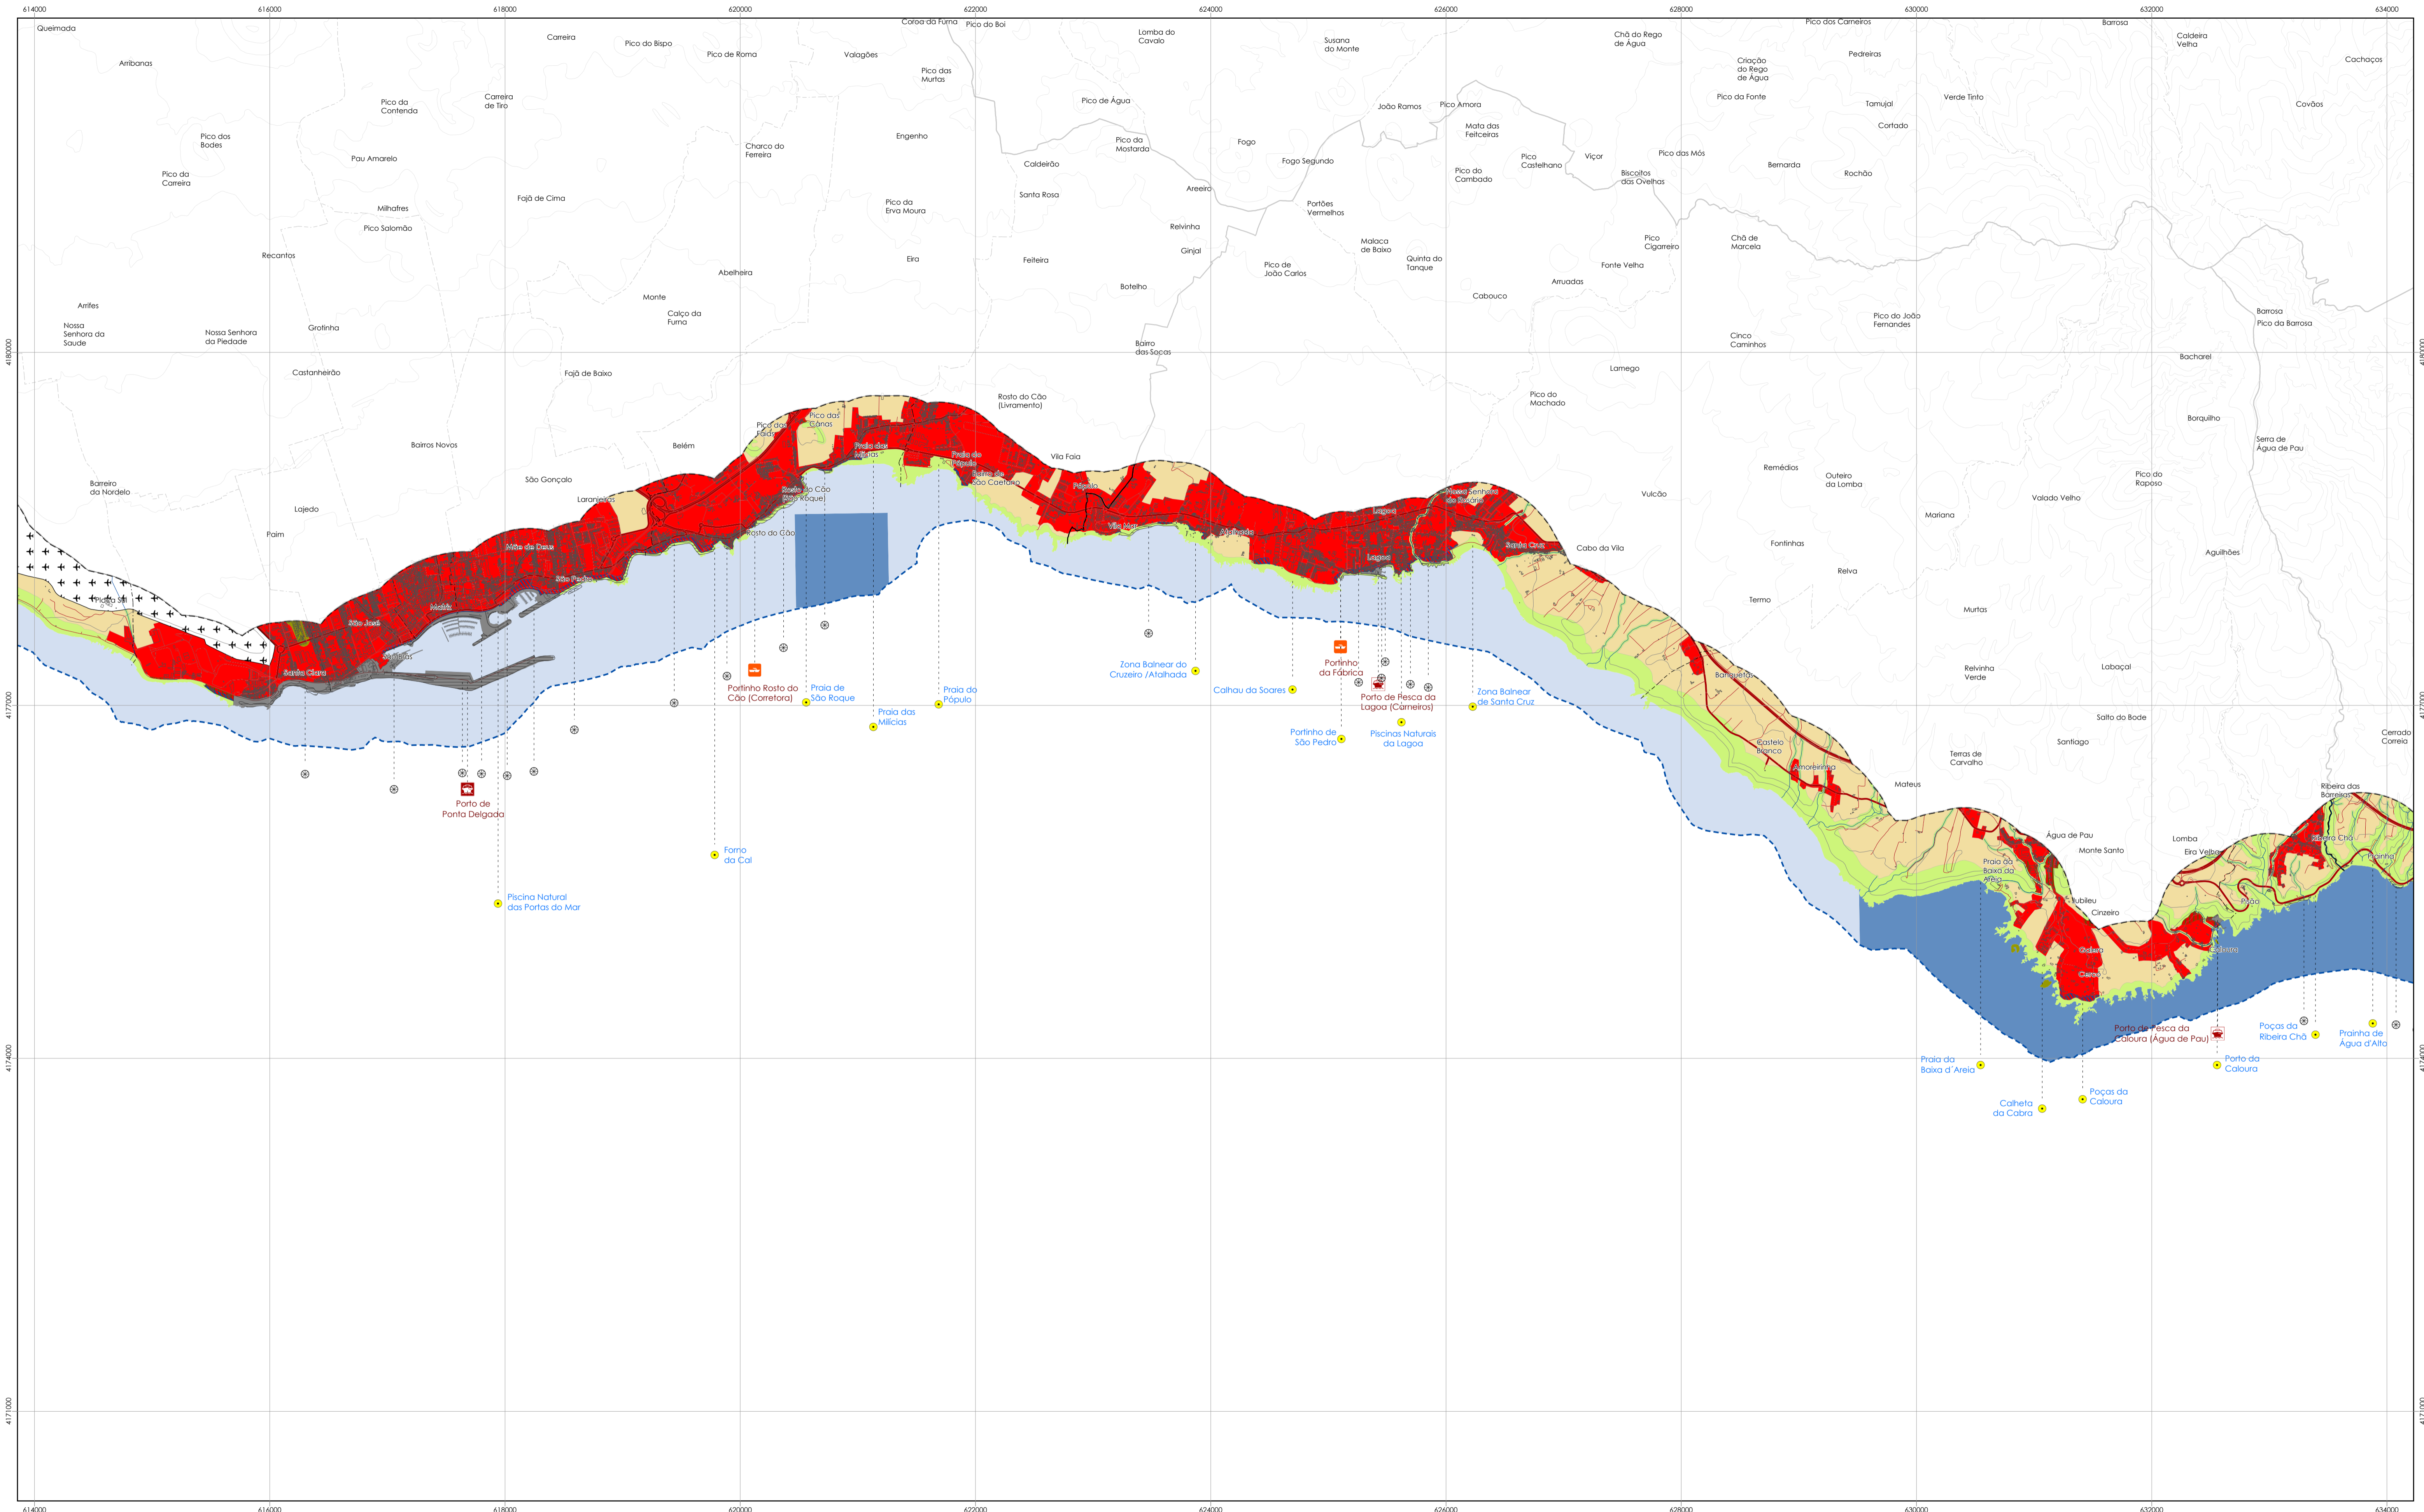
614000 616000 618000 620000 622000 624000 626000 628000 630000 632000 634000

Queimada
Arribanas
Carreira
Pico do Bispo
Pico de Roma
Valagões
Coroa da Furna
Pico do Boi
Lomba do Cavalo
Susana do Monte
Chã do Rego de Água
Pico dos Carneiros
Barrosa
Caldeira Velha
Cachaços
Pico das Murtas
Pico de Água
João Ramos
Pico Amora
Criação do Rego de Água
Pedreiras
Pico da Fonte
Tamujal
Verde Tinto
Covões
Pico da Contenda
Carreira de Tiro
Pico dos Bodes
Pau Amarelo
Charco do Ferreira
Engenho
Pico da Mostarda
Fogo
Mata das Feitceiras
Cortado
Pico da Carreira
Caldeirão
Fogo Segundo
Pico Castelhano
Viçor
Pico das Mós
Bernarda
Rochão
Pico do Cambado
Biscoitos das Ovelhas
Fajã de Cima
Milhafres
Pico Salomão
Pico da Erva Moura
Santa Rosa
Areeiro
Portões Vermelhos
Relvinha
Ginjal
Malaca de Baixo
Quinta do Tanque
Pico Cigarreiro
Chã de Marcela
Recantos
Eira
Feiteira
Pico de João Carlos
Fonte Velha
Abelheira
Botelho
Arruadas
Cabouco
Monte
Arrifes
Calço da Furna
Nossa Senhora da Saude
Nossa Senhora da Piedade
Grotinha
Pico do João Fernandes
Barrosa
Pico da Barrosa
Cinco Caminhos
Bairro das Socas
Castanheirão
Fajã de Baixo
Bacharel
Lamego
Rosto do Cão (Livramento)
Pico do Machado
Borquilho
Bairros Novos
Belém
Pico das Faias
Pico das Canas
Praia das Milícias
Praia do Pópulo
Bairro de São Caetano
Vila Faia
Serra de Água de Pau
Remédios
Outeiro da Lomba
Pico do Raposo
Barreiro da Nordelo
São Gonçalo
Laranjeiros
Rosto do Cão (São Roque)
Pópulo
Nossa Senhora do Rosário
Vulcão
Valado Velho
Lajedo
Vila Nova
Lagoa
Mariana
Paim
Mãe de Deus
Rosto do Cão
Atalhada
Lagoa
Santa Cruz
Cabo da Velha
Fontinhas
Aguilhões
São Pedro
Relva
Matriz
Termo
Murtas
São José
Pico do Sal
São Brás
Santa Clara
Zona Balnear do Cruzeiro /Atalhada
Portinho da Fábrica
Labaçal
Relvinha Verde
Portinho Rosto do Cão (Corretora)
Praia de São Roque
Praia do Pópulo
Calhau da Soares
Porto de Pesca da Lagoa (Carneiros)
Zona Balnear de Santa Cruz
Banqueta
Praia das Milícias
Portinho de São Pedro
Piscinas Naturais da Lagoa
Salto do Bode
Castelo Branco
Santiago
Terras de Carvalho
Cerrado Correia
Amoreirinha
Porto de Ponta Delgada
Mateus
Ribeira das Barreiras
Água de Pau
Ribeira Chã
Lomba
Monte Santo
Eira Velha
Forno da Cal
Praia da Baixa da Areia
Prainha
Jubileu
Cinzeiro
Piscina Natural das Portas do Mar
Calheta
Caloura
Porto de Pesca da Caloura (Água de Pau)
Poças da Ribeira Chã
Prainha de Água d'Alto
Praia da Baixa d'Areia
Porto da Caloura
Poças da Caloura
Calheta da Cabra
4180000
4177000
4174000
4171000